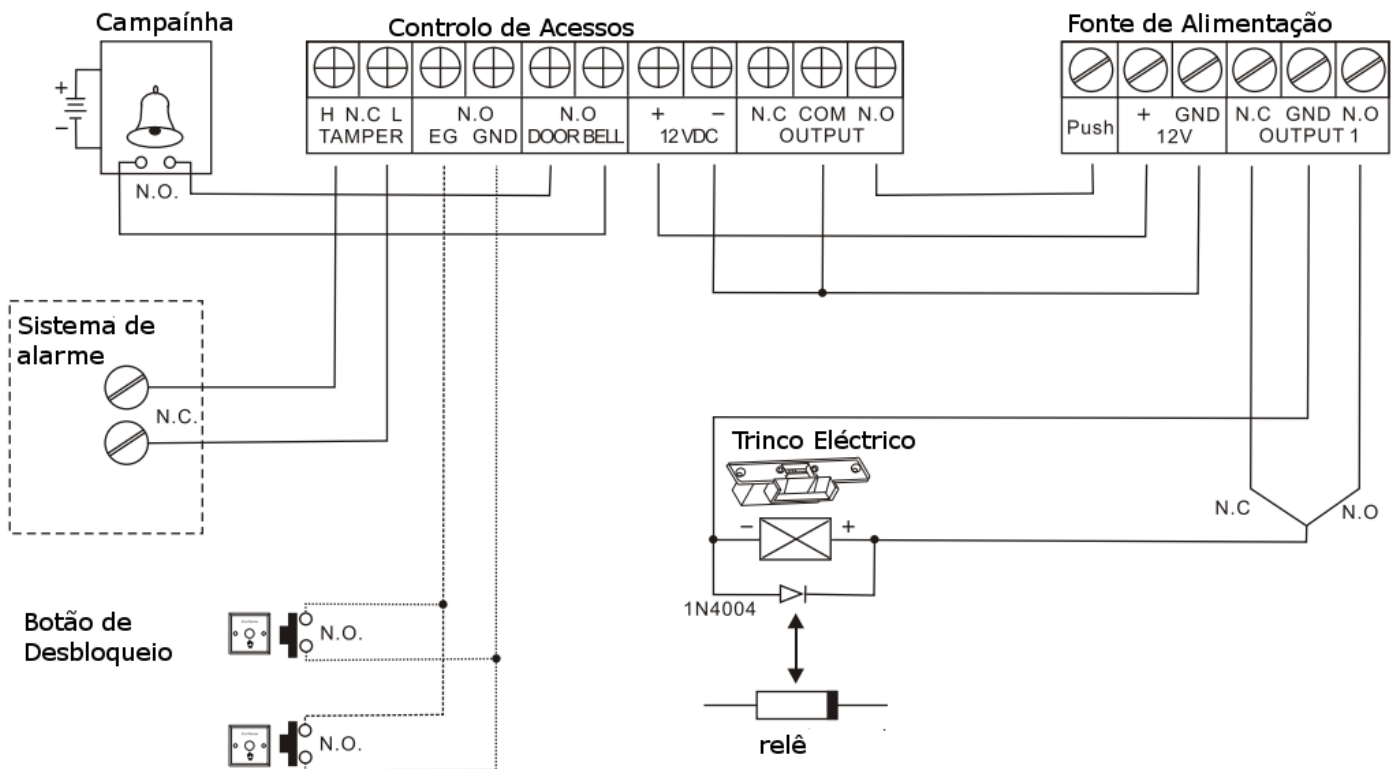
Campaínha

Controlo de Acessos

Fonte de Alimentação

+
−

H N.C L
TAMPER

N.O
EG GND

N.O
DOOR BELL

+ −
12 VDC

N.C COM N.O
OUTPUT

Push

+ GND
12V

N.C GND N.O
OUTPUT 1

N.O.

Sistema de alarme

N.C.

Trinco Eléctrico

− +

N.C

N.O

1N4004

Botão de Desbloqueio

N.O.

N.O.

relê